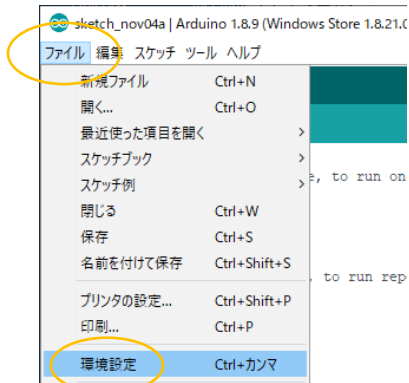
sketch_nov04a | Arduino 1.8.9 (Windows Store 1.8.21.0

ファイル 編集 スケッチ ツール ヘルプ

新規ファイル Ctrl+N
開く... Ctrl+O
最近使った項目を開く >
スケッチブック >
スケッチ例 >
閉じる Ctrl+W
保存 Ctrl+S
名前を付けて保存 Ctrl+Shift+S
プリンタの設定... Ctrl+Shift+P
印刷... Ctrl+P
環境設定 Ctrl+カンマ

e, to run on

, to run rep